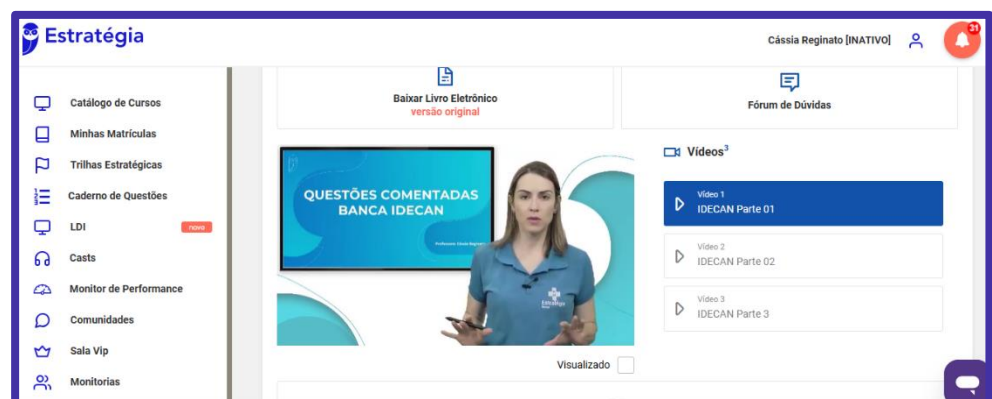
Estratégia

Cássia Reginato [INATIVO]

31

Catálogo de Cursos
Minhas Matrículas
Trilhas Estratégicas
Caderno de Questões
LDI novo
Casts
Monitor de Performance
Comunidades
Sala Vip
Monitorias

Baixar Livro Eletrônico
versão original

Fórum de Dúvidas

QUESTÕES COMENTADAS
BANCA IDECAN

Professora Cássia Reginato

Vídeos$^3$

Vídeo 1
IDECAN Parte 01

Vídeo 2
IDECAN Parte 02

Vídeo 3
IDECAN Parte 3

Visualizado